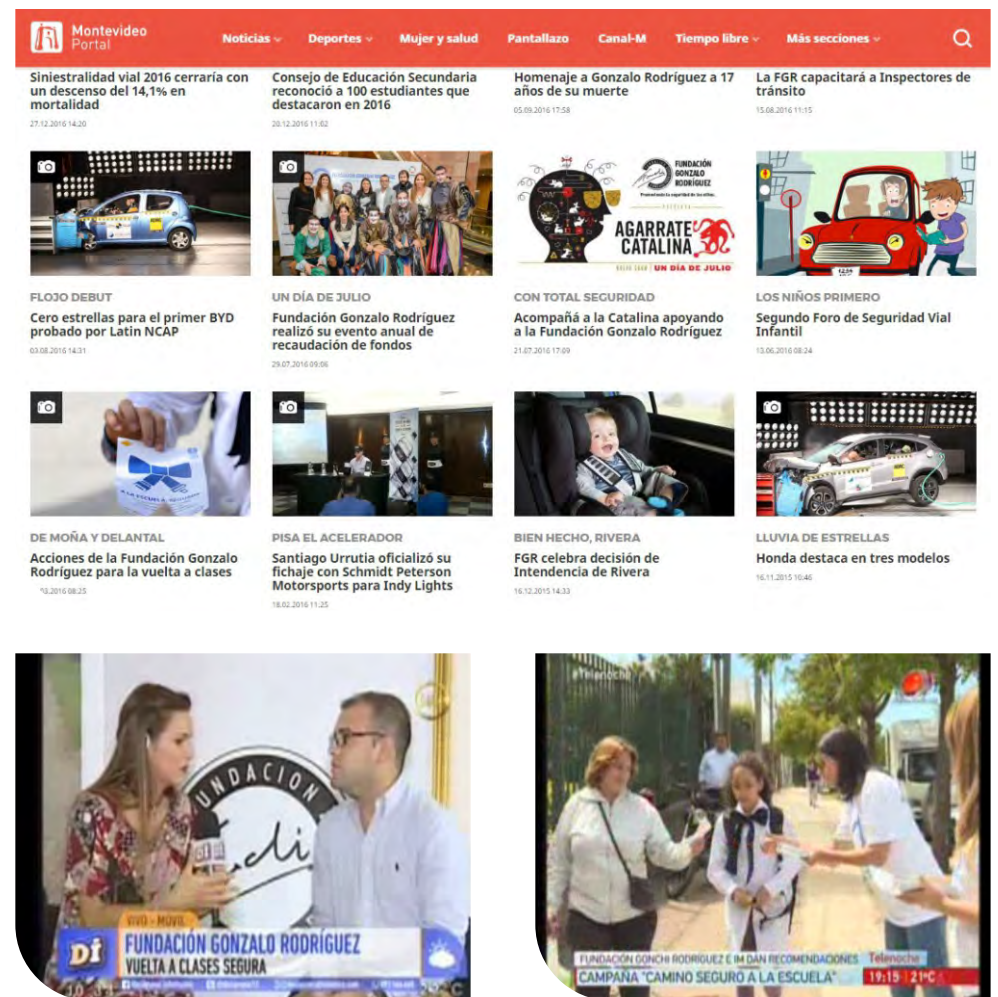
Montevideo Portal

Noticias Deportes Mujer y salud Pantallazo Canal-M Tiempo libre Más secciones

Siniestralidad vial 2016 cerraría con un descenso del 14,1% en mortalidad
27.12.2016 14:20

Consejo de Educación Secundaria reconoció a 100 estudiantes que destacaron en 2016
20.12.2016 11:02

Homenaje a Gonzalo Rodríguez a 17 años de su muerte
05.09.2016 17:58

La FGR capacitará a Inspectores de tránsito
15.08.2016 11:15

FLOJO DEBUT
Cero estrellas para el primer BYD probado por Latin NCAP
03.08.2016 14:31

FUNDACIÓN GONZALO RODRÍGUEZ
AGARRATE CATALINA
UN DÍA DE JULIO

UN DÍA DE JULIO
Fundación Gonzalo Rodríguez realizó su evento anual de recaudación de fondos
29.07.2016 09:56

CON TOTAL SEGURIDAD
Acompañá a La Catalina apoyando a la Fundación Gonzalo Rodríguez
21.07.2016 17:09

LOS NIÑOS PRIMERO
Segundo Foro de Seguridad Vial Infantil
13.06.2016 08:24

DE MOÑA Y DELANTAL
Acciones de la Fundación Gonzalo Rodríguez para la vuelta a clases
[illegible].03.2016 08:25

PISA EL ACELERADOR
Santiago Urrutia oficializó su fichaje con Schmidt Peterson Motorsports para Indy Lights
18.02.2016 11:25

BIEN HECHO, RIVERA
FGR celebra decisión de Intendencia de Rivera
16.12.2015 14:33

LLUVIA DE ESTRELLAS
Honda destaca en tres modelos
16.11.2015 10:46

FUNDACION
VIVO - MÓVIL
DÍ
FUNDACIÓN GONZALO RODRÍGUEZ
VUELTA A CLASES SEGURA

#Telenoche
FUNDACIÓN GONCHI RODRIGUEZ E IM DAN RECOMENDACIONES Telenoche
CAMPAÑA "CAMINO SEGURO A LA ESCUELA"
19:15 21°C